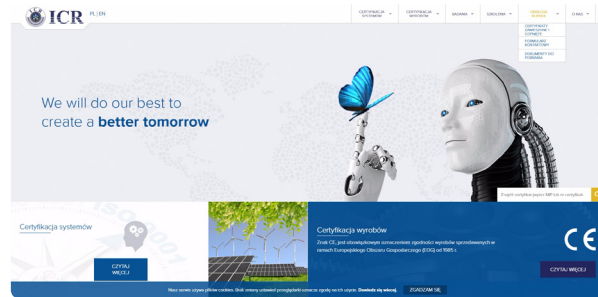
ICR PL | EN

CERTYFIKACJA SYSTEMÓW
CERTYFIKACJA WYROBÓW
BADANIA
SZKOLENIA
STREFA DLA KLIENTA
O NAS

CERTYFIKATY ZAWIESZONE I COFNIĘTE
FORMULARZ KONTAKTOWY
DOKUMENTY DO POBRANIA

We will do our best to create a **better tomorrow**

Wpisz numer certyfikatu (np. WP-123) by sprawdzić

Certyfikacja systemów

CZYTAJ WIĘCEJ

Certyfikacja wyrobów

Znak CE, jest obowiązkowym oznaczeniem zgodności wyrobów sprzedawanych w ramach Europejskiego Obszaru Gospodarczego (EOG) od 1985 r.

CZYTAJ WIĘCEJ

Nasz serwis używa plików cookies. Brak zmiany ustawień przeglądarki oznacza zgodę na ich użycie. Dowiedz się więcej. ZGADZAM SIĘ